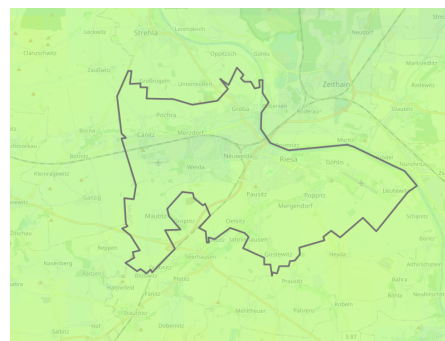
Strehla
Zeithain
Riesa
Gröba
Canitz
Weida
Poppitz
Mergendorf
Oelsitz
Seerhausen
Heyda
Glaubitz
Lessa
Moritz
Oppitzsch
Merzdorf
Nünchritz
Leutewitz
Prausitz
Röderau
Mautitz
Pochra
Göhlis
Kreinitz
Stösitz
Laas
Canitz
Paußnitz
Jahnishausen
Bobersen
Zschaiten
Promnitz
Gostewitz
Kobeln
Pahrenz
Panitz
Hof
Dobernitz
Ostrau
Zausswitz
Kalbitz
Raitzen
Wadewitz
Ockritz
Naundörfchen
Lorenzkirch
Wagenberg
Heidelberg
Poppitz